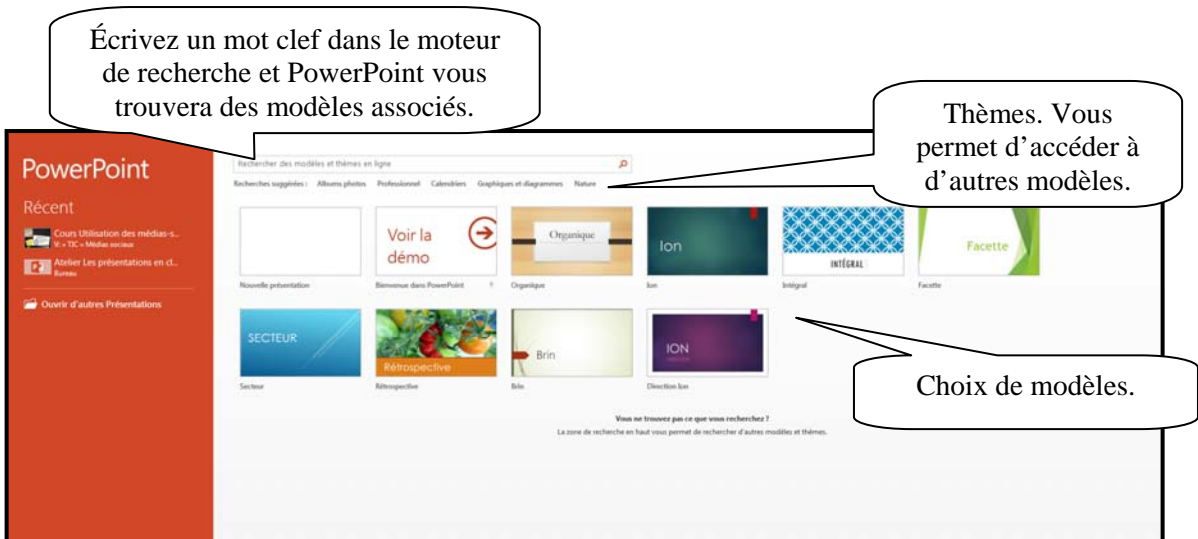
Écrivez un mot clef dans le moteur de recherche et PowerPoint vous trouvera des modèles associés.

Thèmes. Vous permet d'accéder à d'autres modèles.

PowerPoint

Récent

Cours Utilisation des médias-s...
V: » TIC » Médias sociaux

Atelier Les présentations en cl...
Bureau

Ouvrir d'autres Présentations

Rechercher des modèles et thèmes en ligne

Recherches suggérées : Albums photos Professionnel Calendriers Graphiques et diagrammes Nature

Voir la démo

Organique

Ion

INTÉGRAL

Facette

Nouvelle présentation

Bienvenue dans PowerPoint

Organique

Ion

Intégral

Facette

SECTEUR

Rétrospective

Brin

ION

Secteur

Rétrospective

Brin

Direction Ion

Choix de modèles.

Vous ne trouvez pas ce que vous recherchez ?

La zone de recherche en haut vous permet de rechercher d'autres modèles et thèmes.